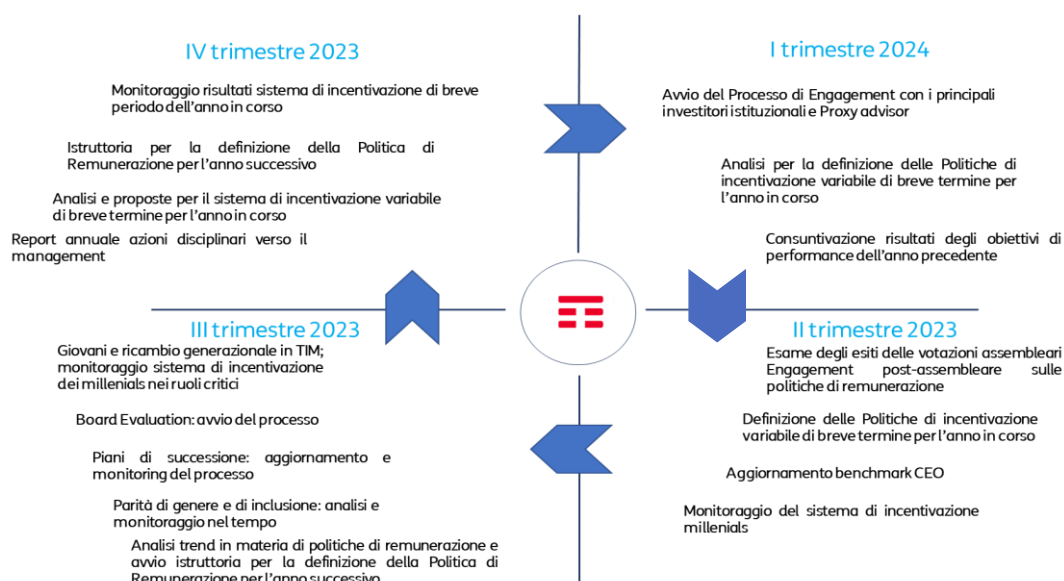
IV trimestre 2023

Monitoraggio risultati sistema di incentivazione di breve periodo dell'anno in corso

Istruttoria per la definizione della Politica di Remunerazione per l'anno successivo

Analisi e proposte per il sistema di incentivazione variabile di breve termine per l'anno in corso

Report annuale azioni disciplinari verso il management

I trimestre 2024

Avvio del Processo di Engagement con i principali investitori istituzionali e Proxy advisor

Analisi per la definizione delle Politiche di incentivazione variabile di breve termine per l'anno in corso

Consuntivazione risultati degli obiettivi di performance dell'anno precedente

III trimestre 2023

Giovani e ricambio generazionale in TIM; monitoraggio sistema di incentivazione dei millenials nei ruoli critici

Board Evaluation: avvio del processo

Piani di successione: aggiornamento e monitoring del processo

Parità di genere e di inclusione: analisi e monitoraggio nel tempo

Analisi trend in materia di politiche di remunerazione e avvio istruttoria per la definizione della Politica di Remunerazione per l'anno successivo

II trimestre 2023

Esame degli esiti delle votazioni assembleari Engagement post-assembleare sulle politiche di remunerazione

Definizione delle Politiche di incentivazione variabile di breve termine per l'anno in corso

Aggiornamento benchmark CEO

Monitoraggio del sistema di incentivazione millenials